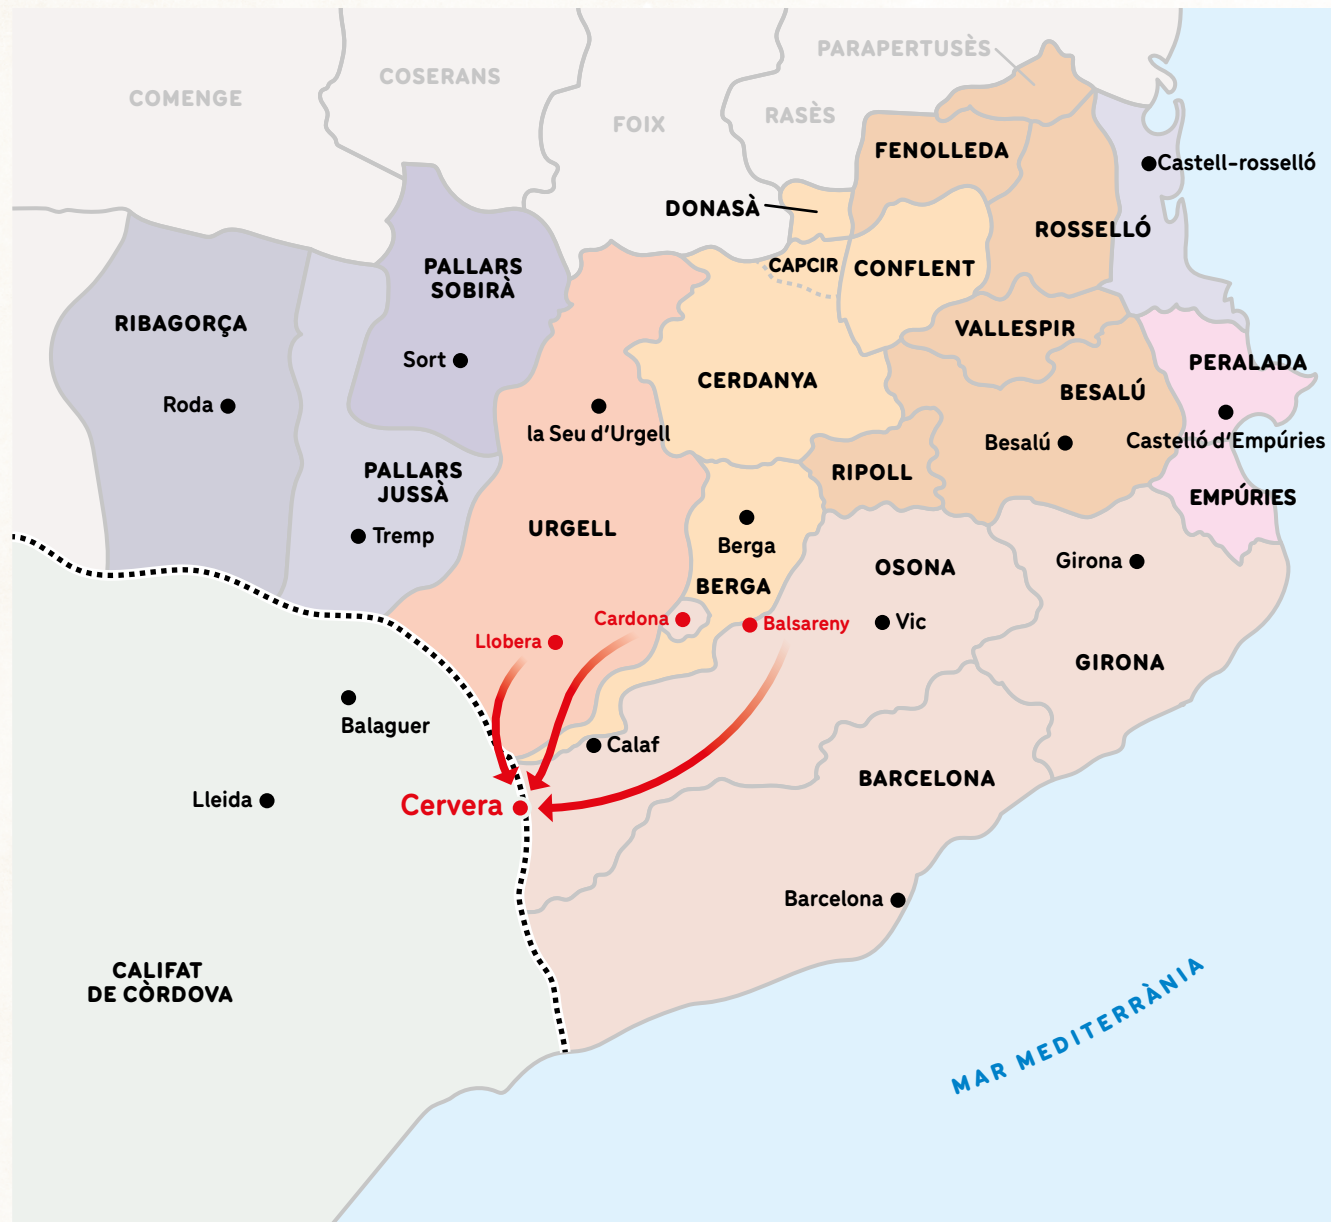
COMENGE
COSERANS
FOIX
RASÈS
PARAPERTUSÈS
FENOLLEDA
Castell-rosselló
DONASÀ
ROSSELLÓ
PALLARS SOBIRÀ
CAPCIR
CONFLENT
RIBAGORÇA
VALLESPIR
Sort
PERALADA
CERDANYA
BESALÚ
Roda
la Seu d'Urgell
Besalú
Castelló d'Empúries
PALLARS JUSSÀ
RIPOLL
EMPÚRIES
URGELL
Tremp
Berga
Girona
BERGA
OSONA
Cardona
Balsareny
Vic
Llobera
GIRONA
Balaguer
Calaf
BARCELONA
Lleida
Cervera
Barcelona
CALIFAT DE CÒRDOVA
MAR MEDITERRÀNIA